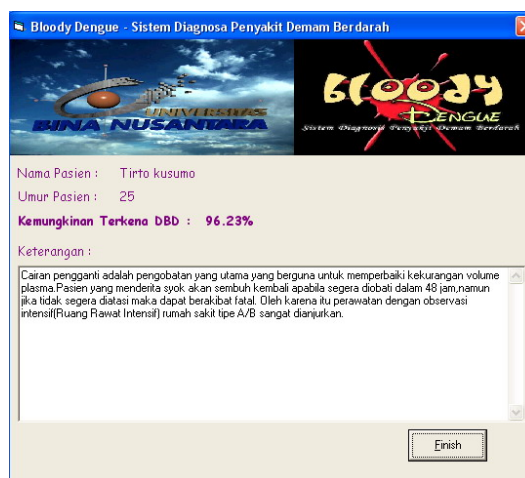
Bloody Dengue - Sistem Diagnosa Penyakit Demam Berdarah

UNIVERSITAS BINA NUSANTARA

Bloody Dengue
Sistem Diagnosis Penyakit Demam Berdarah

Nama Pasien : Tirto kusumo

Umur Pasien : 25

Kemungkinan Terkena DBD : 96.23%

Keterangan :

Cairan pengganti adalah pengobatan yang utama yang berguna untuk memperbaiki kekurangan volume plasma.Pasien yang menderita syok akan sembuh kembali apabila segera diobati dalam 48 jam,namun jika tidak segera diatasi maka dapat berakibat fatal. Oleh karena itu perawatan dengan observasi intensif(Ruang Rawat Intensif) rumah sakit tipe A/B sangat dianjurkan.

Finish